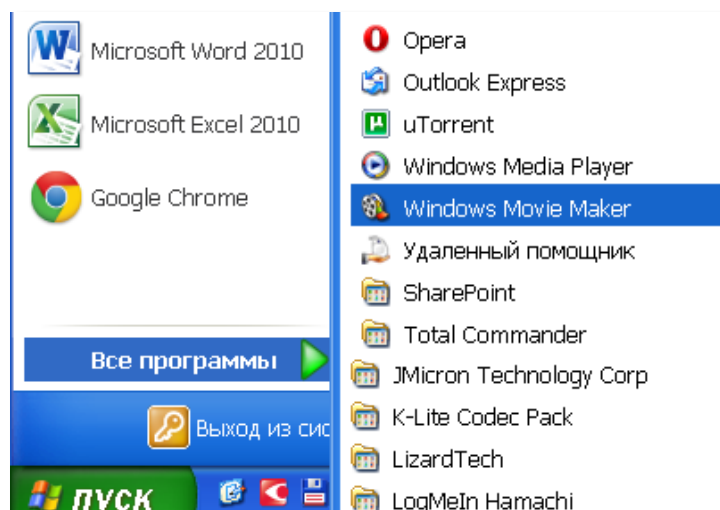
Microsoft Word 2010

Microsoft Excel 2010

Google Chrome

Все программы

Выход из сис

пуск

Opera

Outlook Express

uTorrent

Windows Media Player

Windows Movie Maker

Удаленный помощник

SharePoint

Total Commander

JMicron Technology Corp

K-Lite Codec Pack

LizardTech

LogMeIn Hamachi